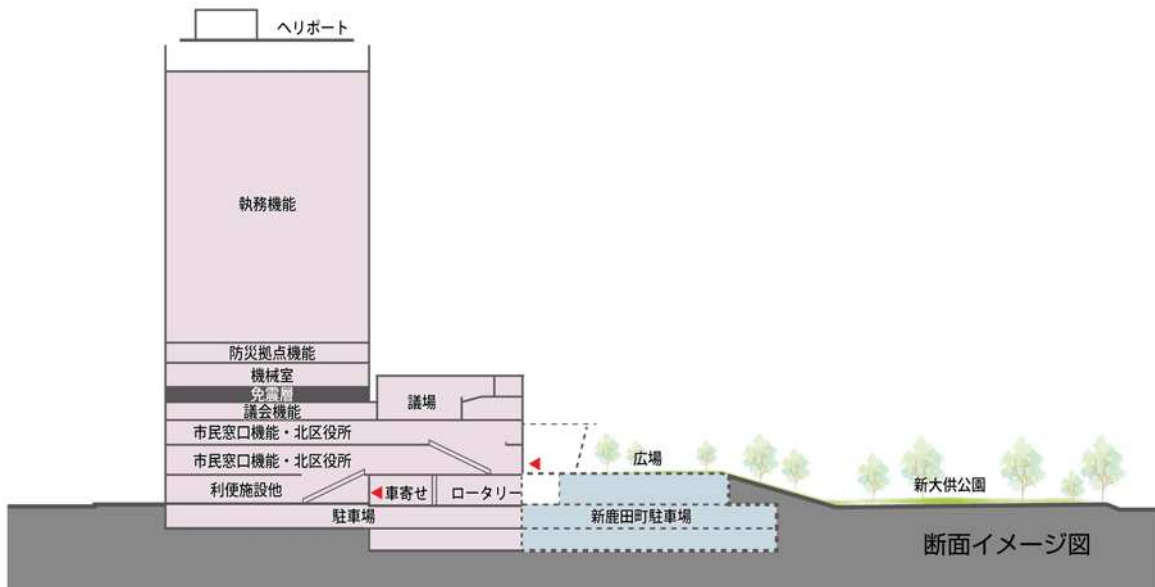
ヘリポート

執務機能

防災拠点機能

機械室

免震層

議会機能

議場

市民窓口機能・北区役所

市民窓口機能・北区役所

利便施設他

車寄せ

ロータリー

広場

新大供公園

駐車場

新鹿田町駐車場

断面イメージ図